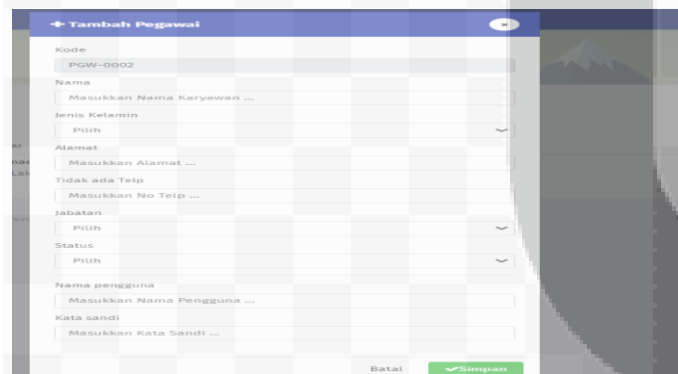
+ Tambah Pegawai

Kode

PGW-0002

Nama

Masukkan Nama Karyawan ...

Jenis Kelamin

Pilih

Alamat

Masukkan Alamat ...

Tidak ada Telp

Masukkan No Telp ...

Jabatan

Pilih

Status

Pilih

Nama pengguna

Masukkan Nama Pengguna ...

Kata sandi

Masukkan Kata Sandi ...

Batal

Simpan